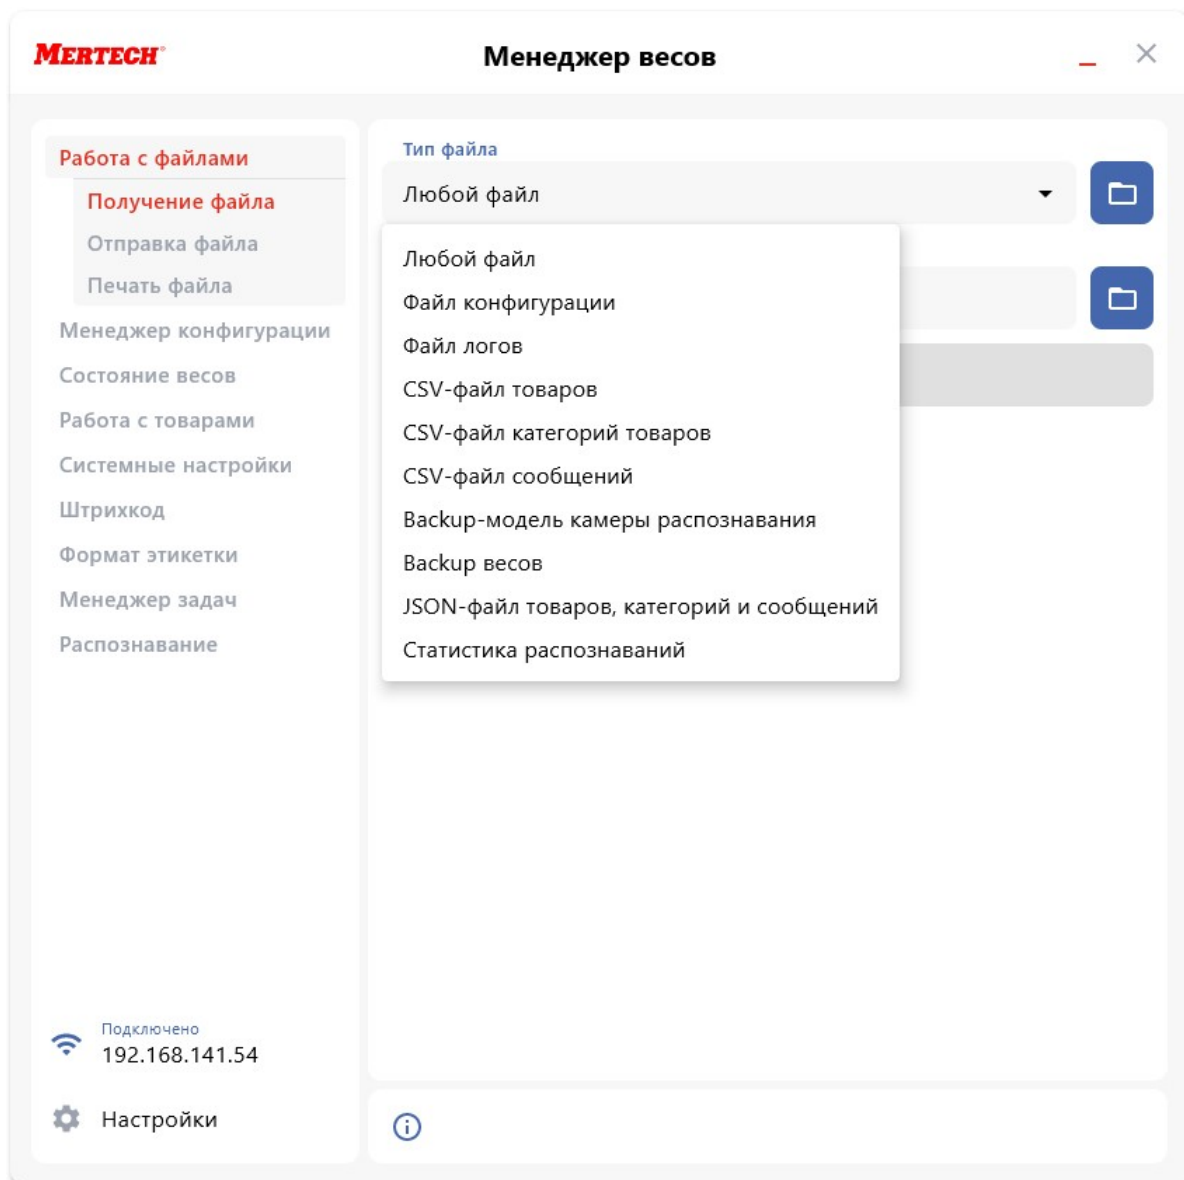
MERTECH

Менеджер весов

Работа с файлами
Получение файла
Отправка файла
Печать файла
Менеджер конфигурации
Состояние весов
Работа с товарами
Системные настройки
Штрихкод
Формат этикетки
Менеджер задач
Распознавание

Подключено
192.168.141.54

Настройки

Тип файла
Любой файл

Любой файл
Файл конфигурации
Файл логов
CSV-файл товаров
CSV-файл категорий товаров
CSV-файл сообщений
Backup-модель камеры распознавания
Backup весов
JSON-файл товаров, категорий и сообщений
Статистика распознаваний